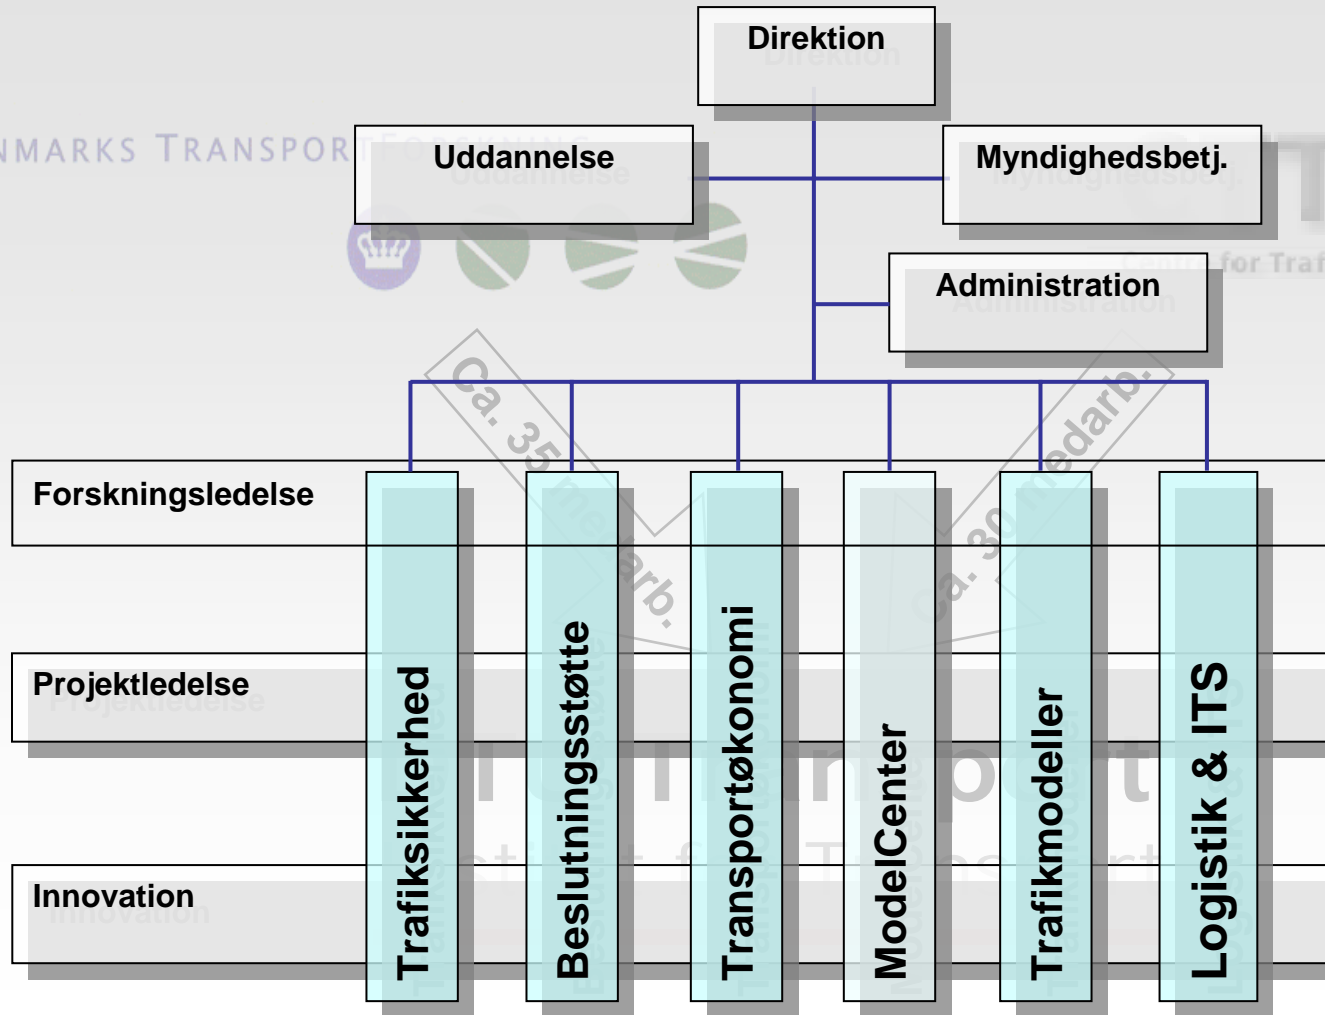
Direktion

NMARKS TRANSPORT

Uddannelse

Myndighedsbetj.

Administration

Ca. 35 medarb.

Ca. 30 medarb.

Forskningsledelse

Projektledelse

Innovation

Trafiksikkerhed

Beslutningsstøtte

Transportøkonomi

ModelCenter

Trafikmodeller

Logistik & ITS